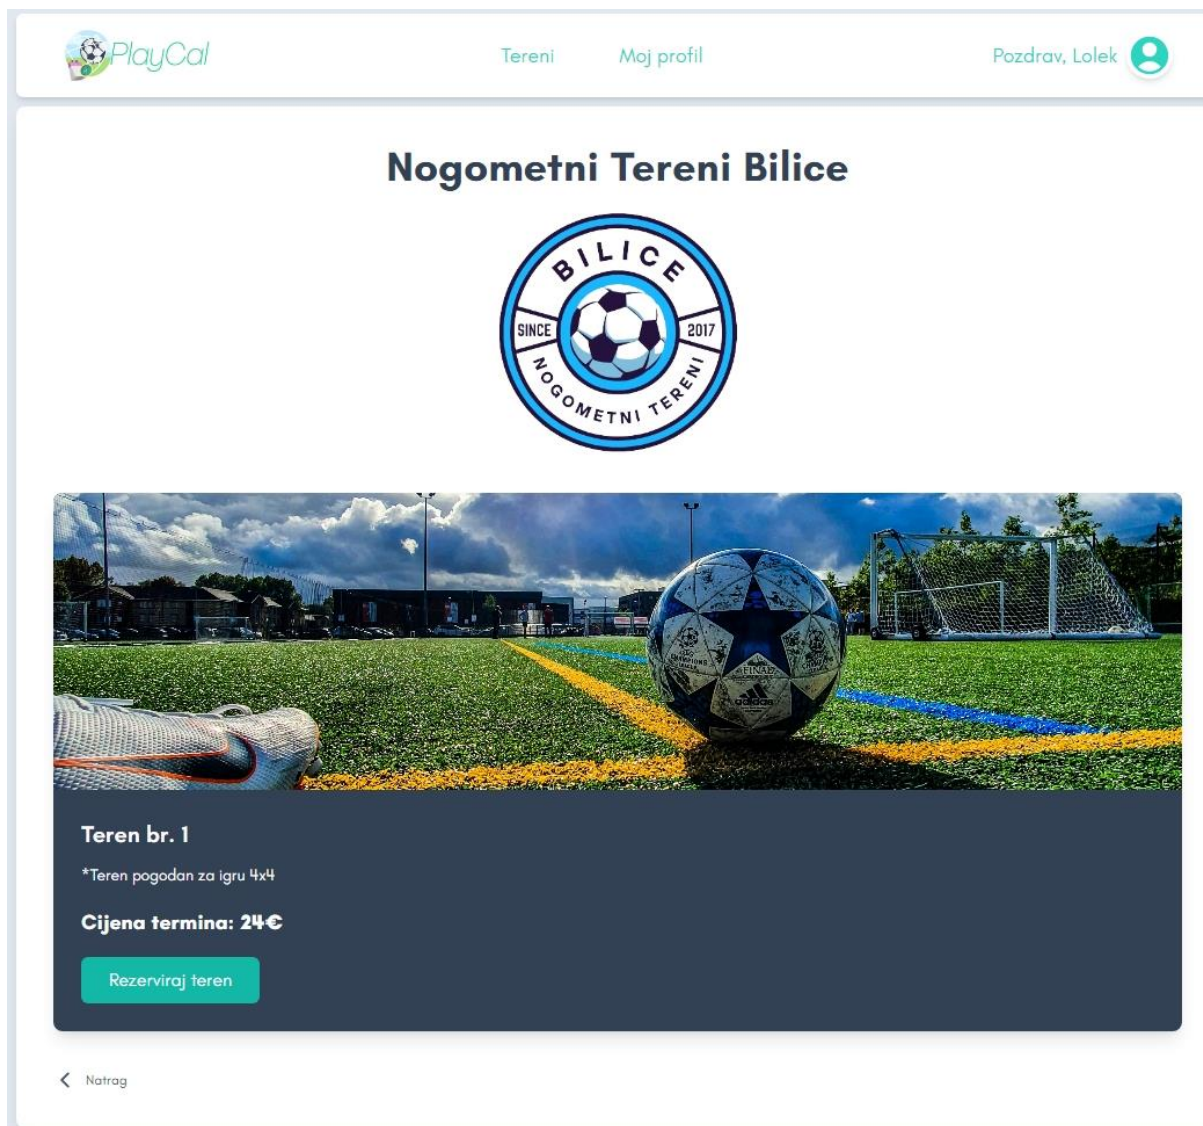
PlayCal

Tereni Moj profil

Pozdrav, Lolek

Nogometni Tereni Bilice

BILICE
SINCE 2017
NOGOMETNI TERENI

FINAL
adidas

Teren br. 1

*Teren pogodan za igru 4x4

Cijena termina: 24€

Rezerviraj teren

Natrag